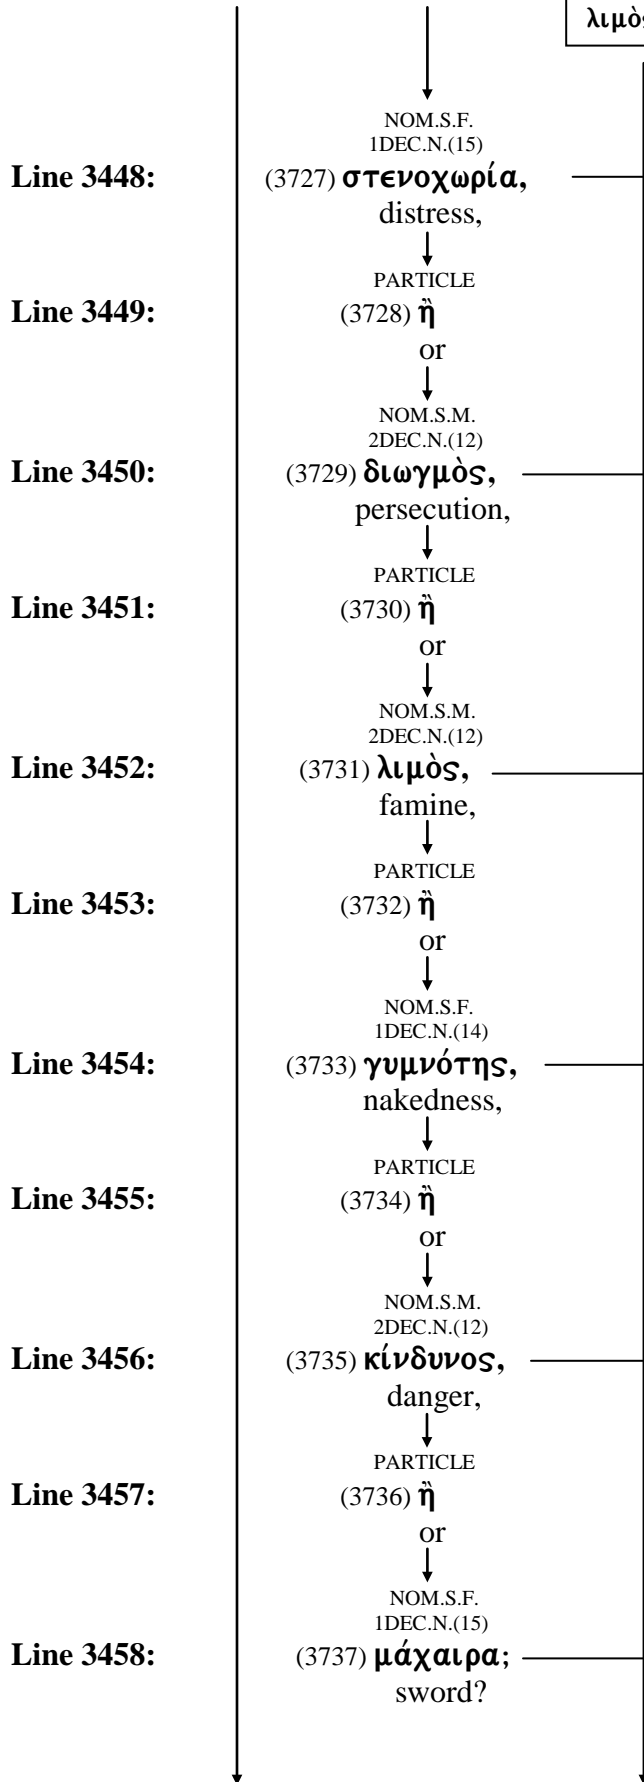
λιμὸ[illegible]

NOM.S.F.
1DEC.N.(15)
Line 3448: (3727) στενοχωρία, distress,

PARTICLE
Line 3449: (3728) ἢ or

NOM.S.M.
2DEC.N.(12)
Line 3450: (3729) διωγμὸς, persecution,

PARTICLE
Line 3451: (3730) ἢ or

NOM.S.M.
2DEC.N.(12)
Line 3452: (3731) λιμὸς, famine,

PARTICLE
Line 3453: (3732) ἢ or

NOM.S.F.
1DEC.N.(14)
Line 3454: (3733) γυμνότης, nakedness,

PARTICLE
Line 3455: (3734) ἢ or

NOM.S.M.
2DEC.N.(12)
Line 3456: (3735) κίνδυνος, danger,

PARTICLE
Line 3457: (3736) ἢ or

NOM.S.F.
1DEC.N.(15)
Line 3458: (3737) μάχαιρα; sword?